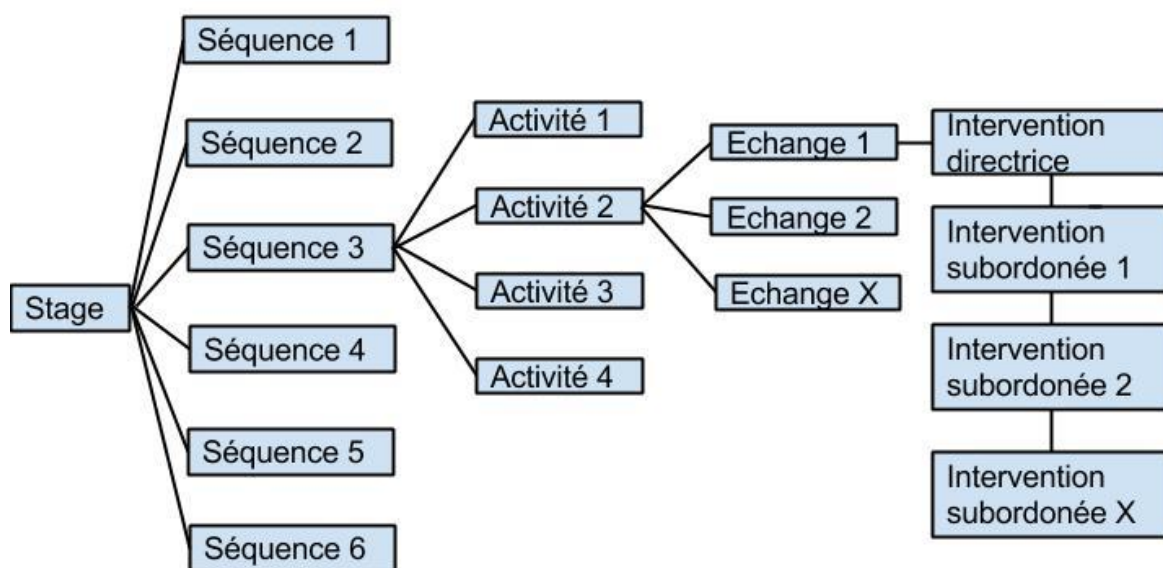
Stage

Séquence 1

Séquence 2

Séquence 3

Séquence 4

Séquence 5

Séquence 6

Activité 1

Activité 2

Activité 3

Activité 4

Echange 1

Echange 2

Echange X

Intervention directrice

Intervention subordonée 1

Intervention subordonée 2

Intervention subordonée X